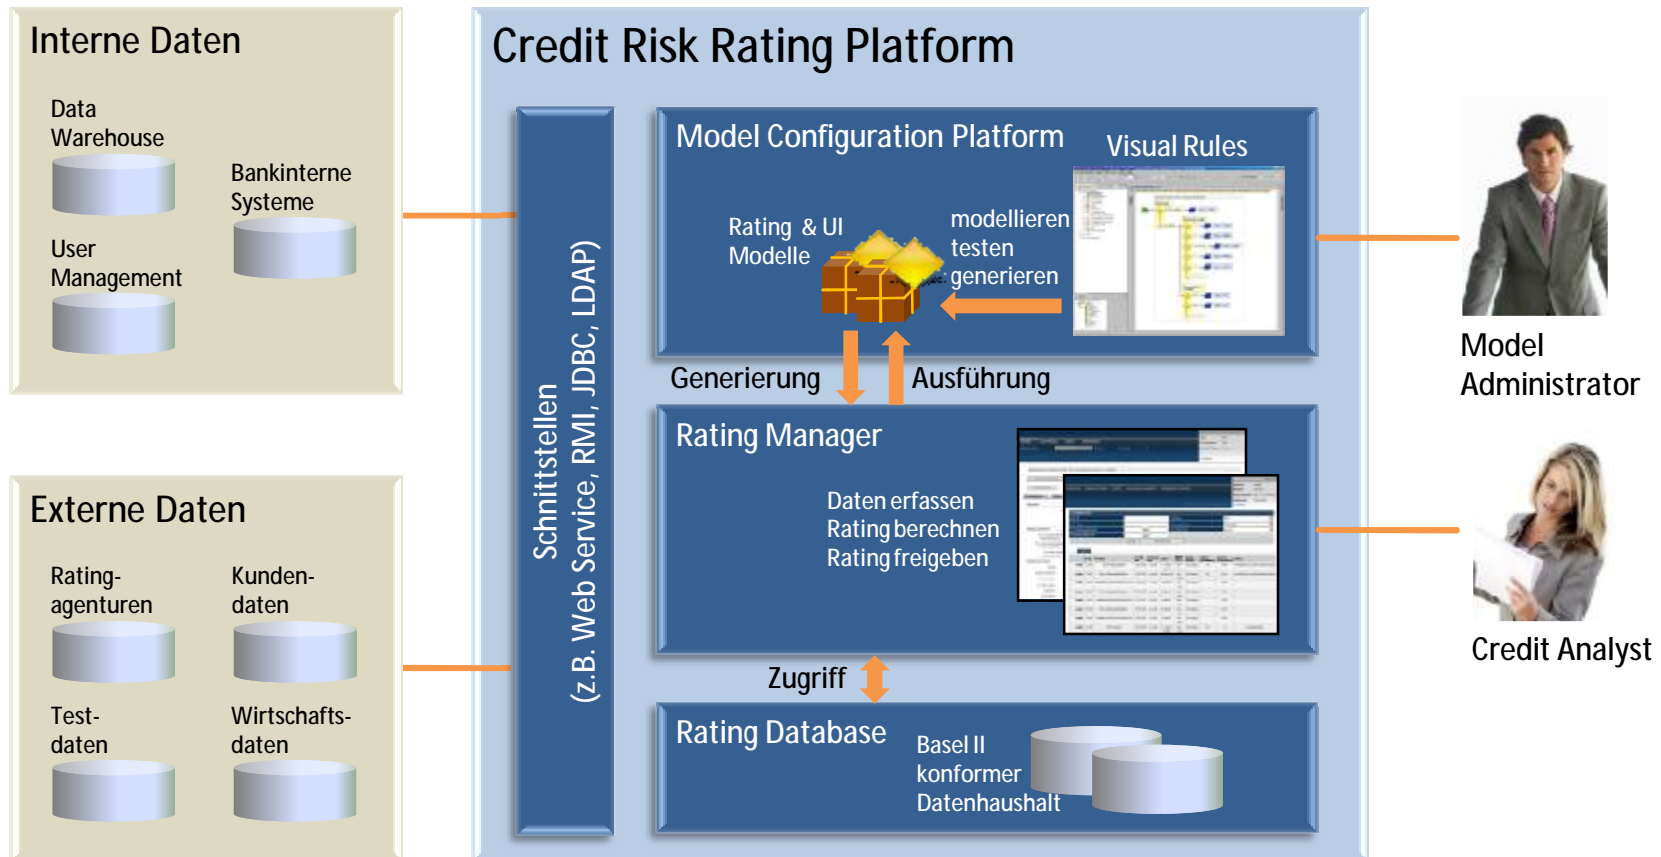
Interne Daten

Data Warehouse

Bankinterne Systeme

User Management

Externe Daten

Rating-agenturen

Kunden-daten

Test-daten

Wirtschafts-daten

Credit Risk Rating Platform

Schnittstellen (z.B. Web Service, RMI, JDBC, LDAP)

Model Configuration Platform

Visual Rules

Rating & UI Modelle

modellieren testen generieren

Generierung

Ausführung

Rating Manager

Daten erfassen
Rating berechnen
Rating freigeben

Zugriff

Rating Database

Basel II konformer Datenhaushalt

Model Administrator

Credit Analyst